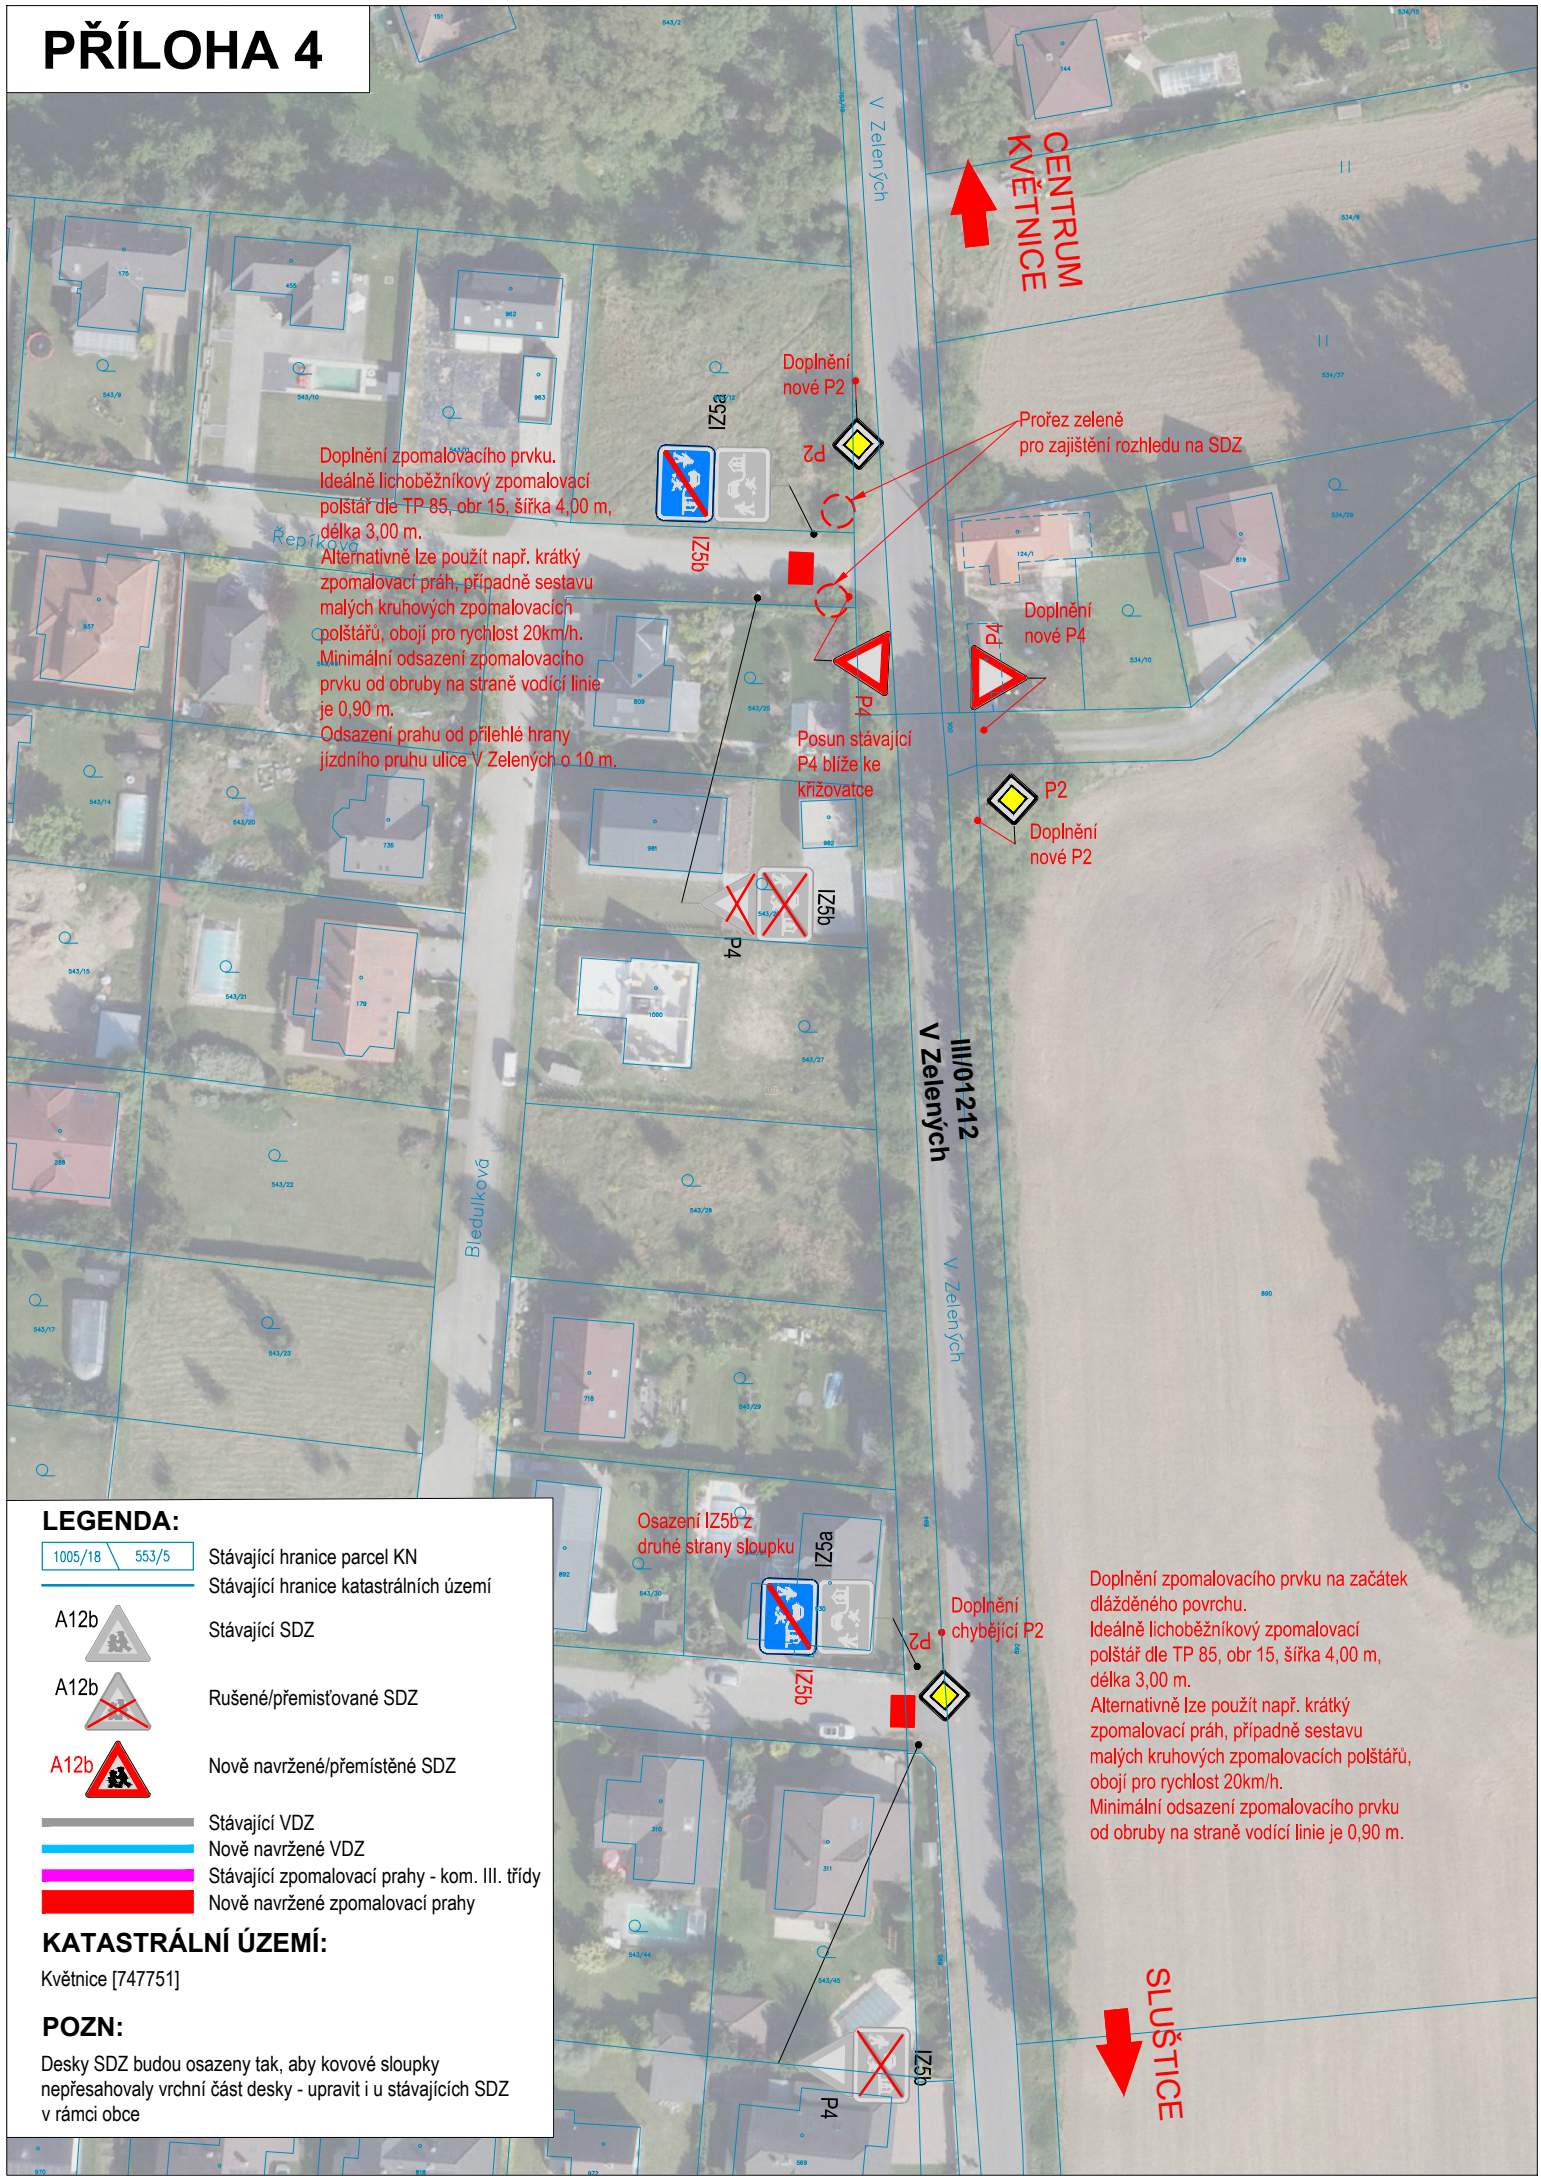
PŘÍLOHA 4

V Zelených

CENTRUM KVĚTNICE

Doplnění nové P2

IZ5a

P2

Prořez zeleně pro zajištění rozhledu na SDZ

Doplnění zpomalovacího prvku. Ideálně lichoběžníkový zpomalovací polštář dle TP 85, obr 15, šířka 4,00 m, délka 3,00 m. Alternativně lze použít např. krátký zpomalovací práh, případně sestavu malých kruhových zpomalovacích polštářů, obojí pro rychlost 20km/h. Minimální odsazení zpomalovacího prvku od obruby na straně vodící linie je 0,90 m. Odsazení prahu od přilehlé hrany jízdního pruhu ulice V Zelených o 10 m.

Řepíková

IZ5b

P4

Doplnění nové P4

P4

Posun stávající P4 blíže ke křižovatce

P2

Doplnění nové P2

IZ5b

P4

III/01212
V Zelených

Bledulková

V Zelených

Osazení IZ5b z druhé strany sloupku

IZ5a

Doplnění chybějící P2

P2

IZ5b

Doplnění zpomalovacího prvku na začátek dlážděného povrchu. Ideálně lichoběžníkový zpomalovací polštář dle TP 85, obr 15, šířka 4,00 m, délka 3,00 m. Alternativně lze použít např. krátký zpomalovací práh, případně sestavu malých kruhových zpomalovacích polštářů, obojí pro rychlost 20km/h. Minimální odsazení zpomalovacího prvku od obruby na straně vodící linie je 0,90 m.

IZ5b

P4

SLUŠTICE

LEGENDA:
1005/18 553/5 Stávající hranice parcel KN
Stávající hranice katastrálních území
A12b Stávající SDZ
A12b Rušené/přemisťované SDZ
A12b Nově navržené/přemístěné SDZ
Stávající VDZ
Nově navržené VDZ
Stávající zpomalovací prahy - kom. III. třídy
Nově navržené zpomalovací prahy

KATASTRÁLNÍ ÚZEMÍ:
Květnice [747751]

POZN:
Desky SDZ budou osazeny tak, aby kovové sloupky nepřesahovaly vrchní část desky - upravit i u stávajících SDZ v rámci obce